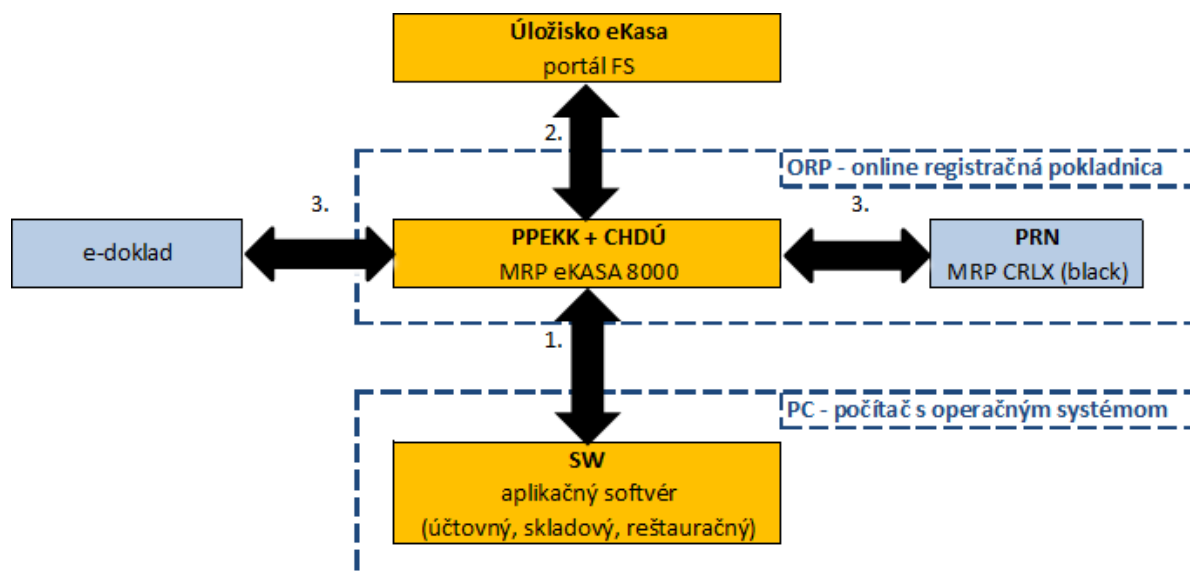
Úložisko eKasa
portál FS

2.

ORP - online registračná pokladnica

3.

3.

e-doklad

PPEKK + CHDÚ
MRP eKASA 8000

PRN
MRP CRLX (black)

1.

PC - počítač s operačným systémom

SW
aplikačný softvér
(účtovný, skladový, reštauračný)